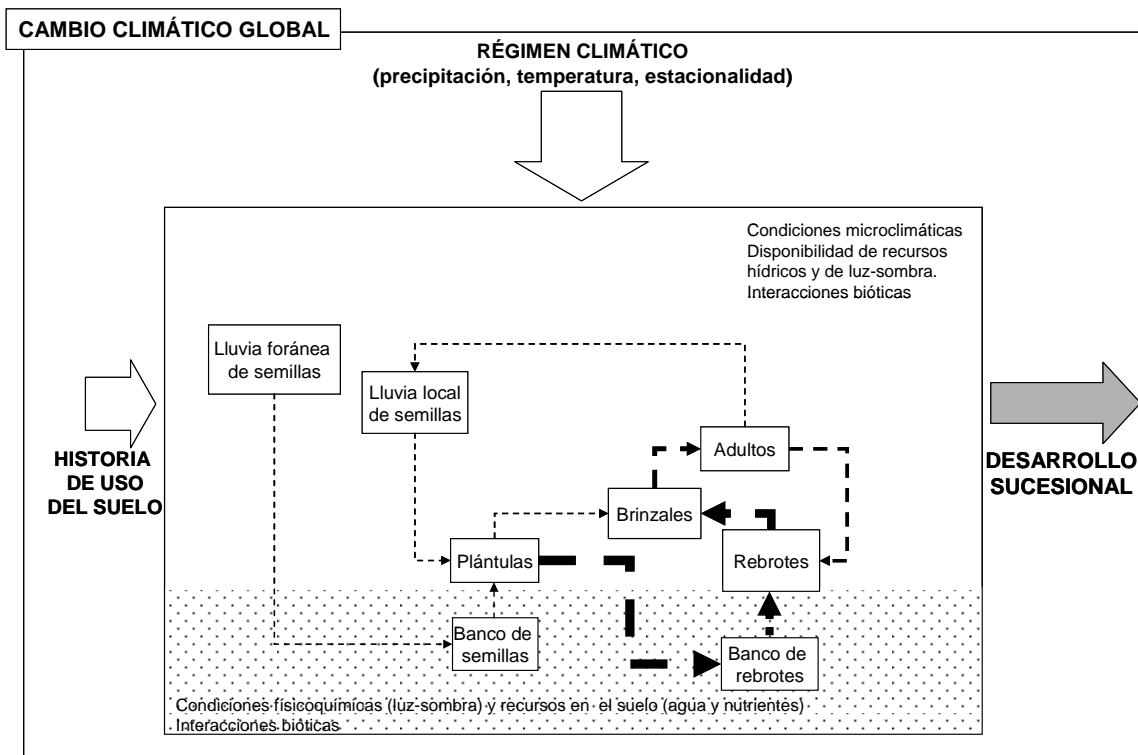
CAMBIO CLIMÁTICO GLOBAL

RÉGIMEN CLIMÁTICO
(precipitación, temperatura, estacionalidad)

Condiciones microclimáticas
Disponibilidad de recursos hídricos y de luz-sombra.
Interacciones bióticas

HISTORIA DE USO DEL SUELO

Lluvia foránea de semillas

Lluvia local de semillas

Adultos

Brinzales

Plántulas

Rebrotes

Banco de semillas

Banco de rebrotes

DESARROLLO SUCESIONAL

Condiciones fisicoquímicas (luz-sombra) y recursos en el suelo (agua y nutrientes)
Interacciones bióticas